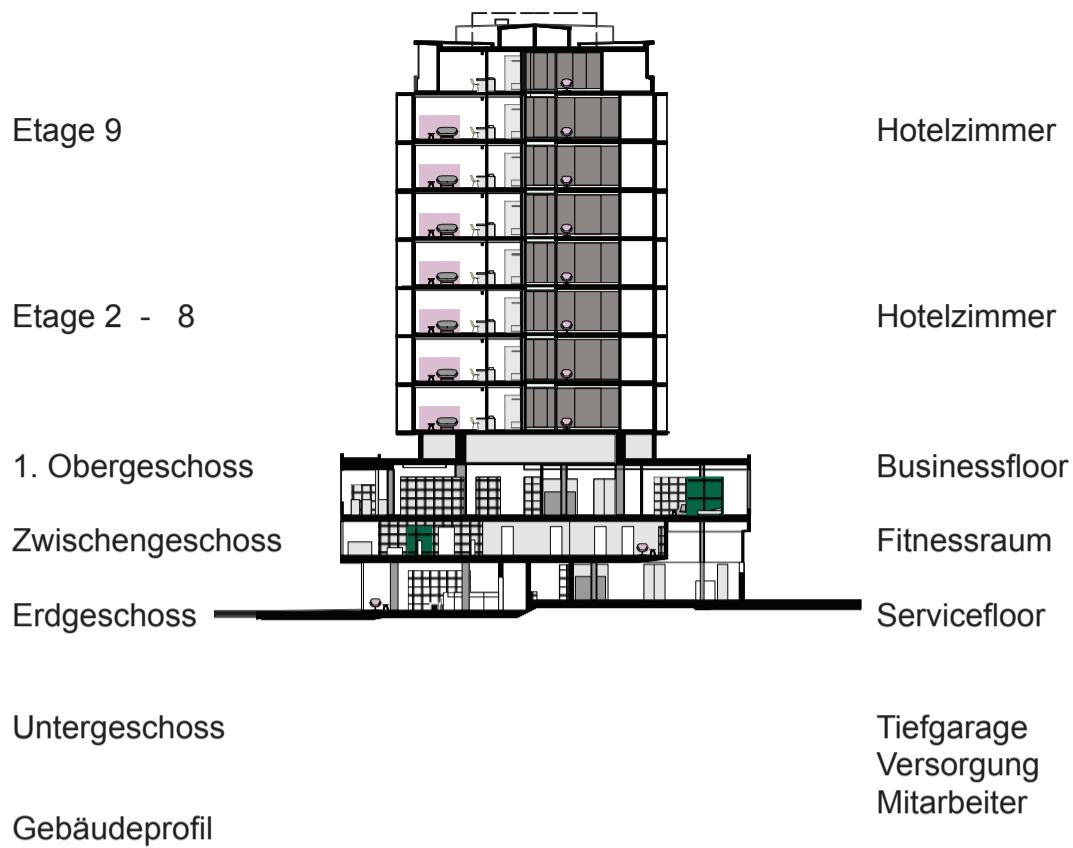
Etage 9

Hotelzimmer

Etage 2 - 8

Hotelzimmer

1. Obergeschoss

Businessfloor

Zwischengeschoss

Fitnessraum

Erdgeschoss

Servicefloor

Untergeschoss

Tiefgarage
Versorgung
Mitarbeiter

Gebäudeprofil